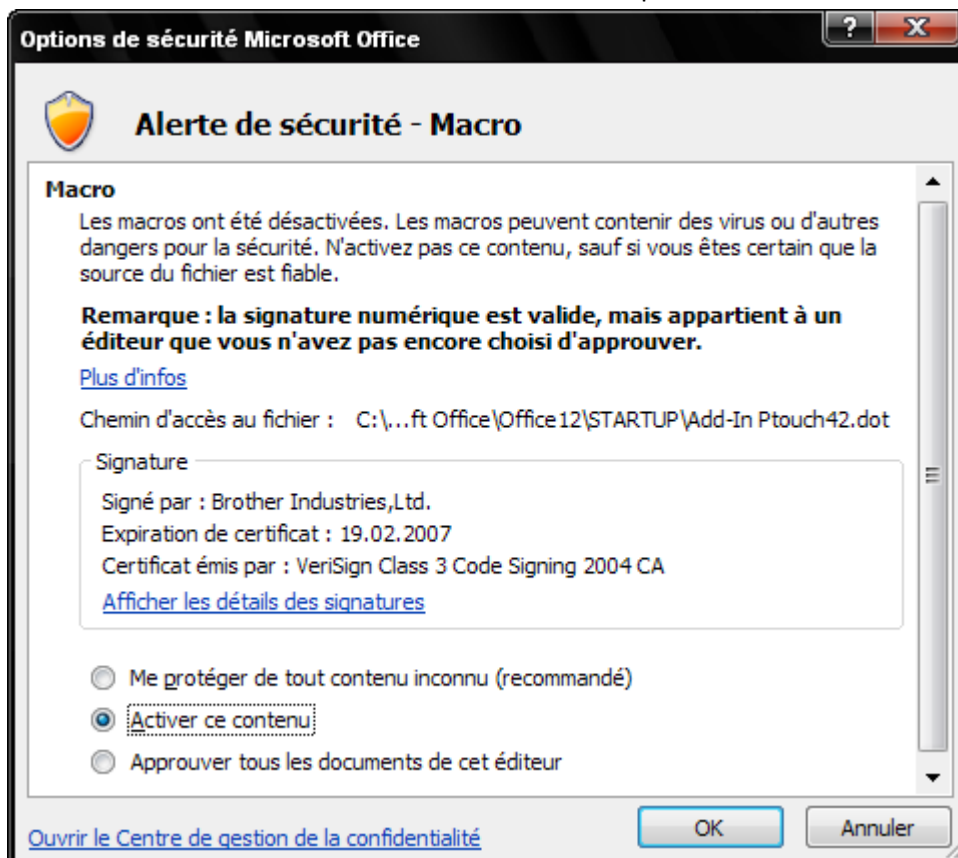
Options de sécurité Microsoft Office

?

X

Alerte de sécurité - Macro

Macro

Les macros ont été désactivées. Les macros peuvent contenir des virus ou d'autres dangers pour la sécurité. N'activez pas ce contenu, sauf si vous êtes certain que la source du fichier est fiable.

Remarque : la signature numérique est valide, mais appartient à un éditeur que vous n'avez pas encore choisi d'approuver.

Plus d'infos

Chemin d'accès au fichier : C:\...ft Office\Office12\STARTUP\Add-In Ptouch42.dot

Signature

Signé par : Brother Industries,Ltd.

Expiration de certificat : 19.02.2007

Certificat émis par : VeriSign Class 3 Code Signing 2004 CA

Afficher les détails des signatures

Me protéger de tout contenu inconnu (recommandé)

Activer ce contenu

Approuver tous les documents de cet éditeur

Ouvrir le Centre de gestion de la confidentialité

OK

Annuler